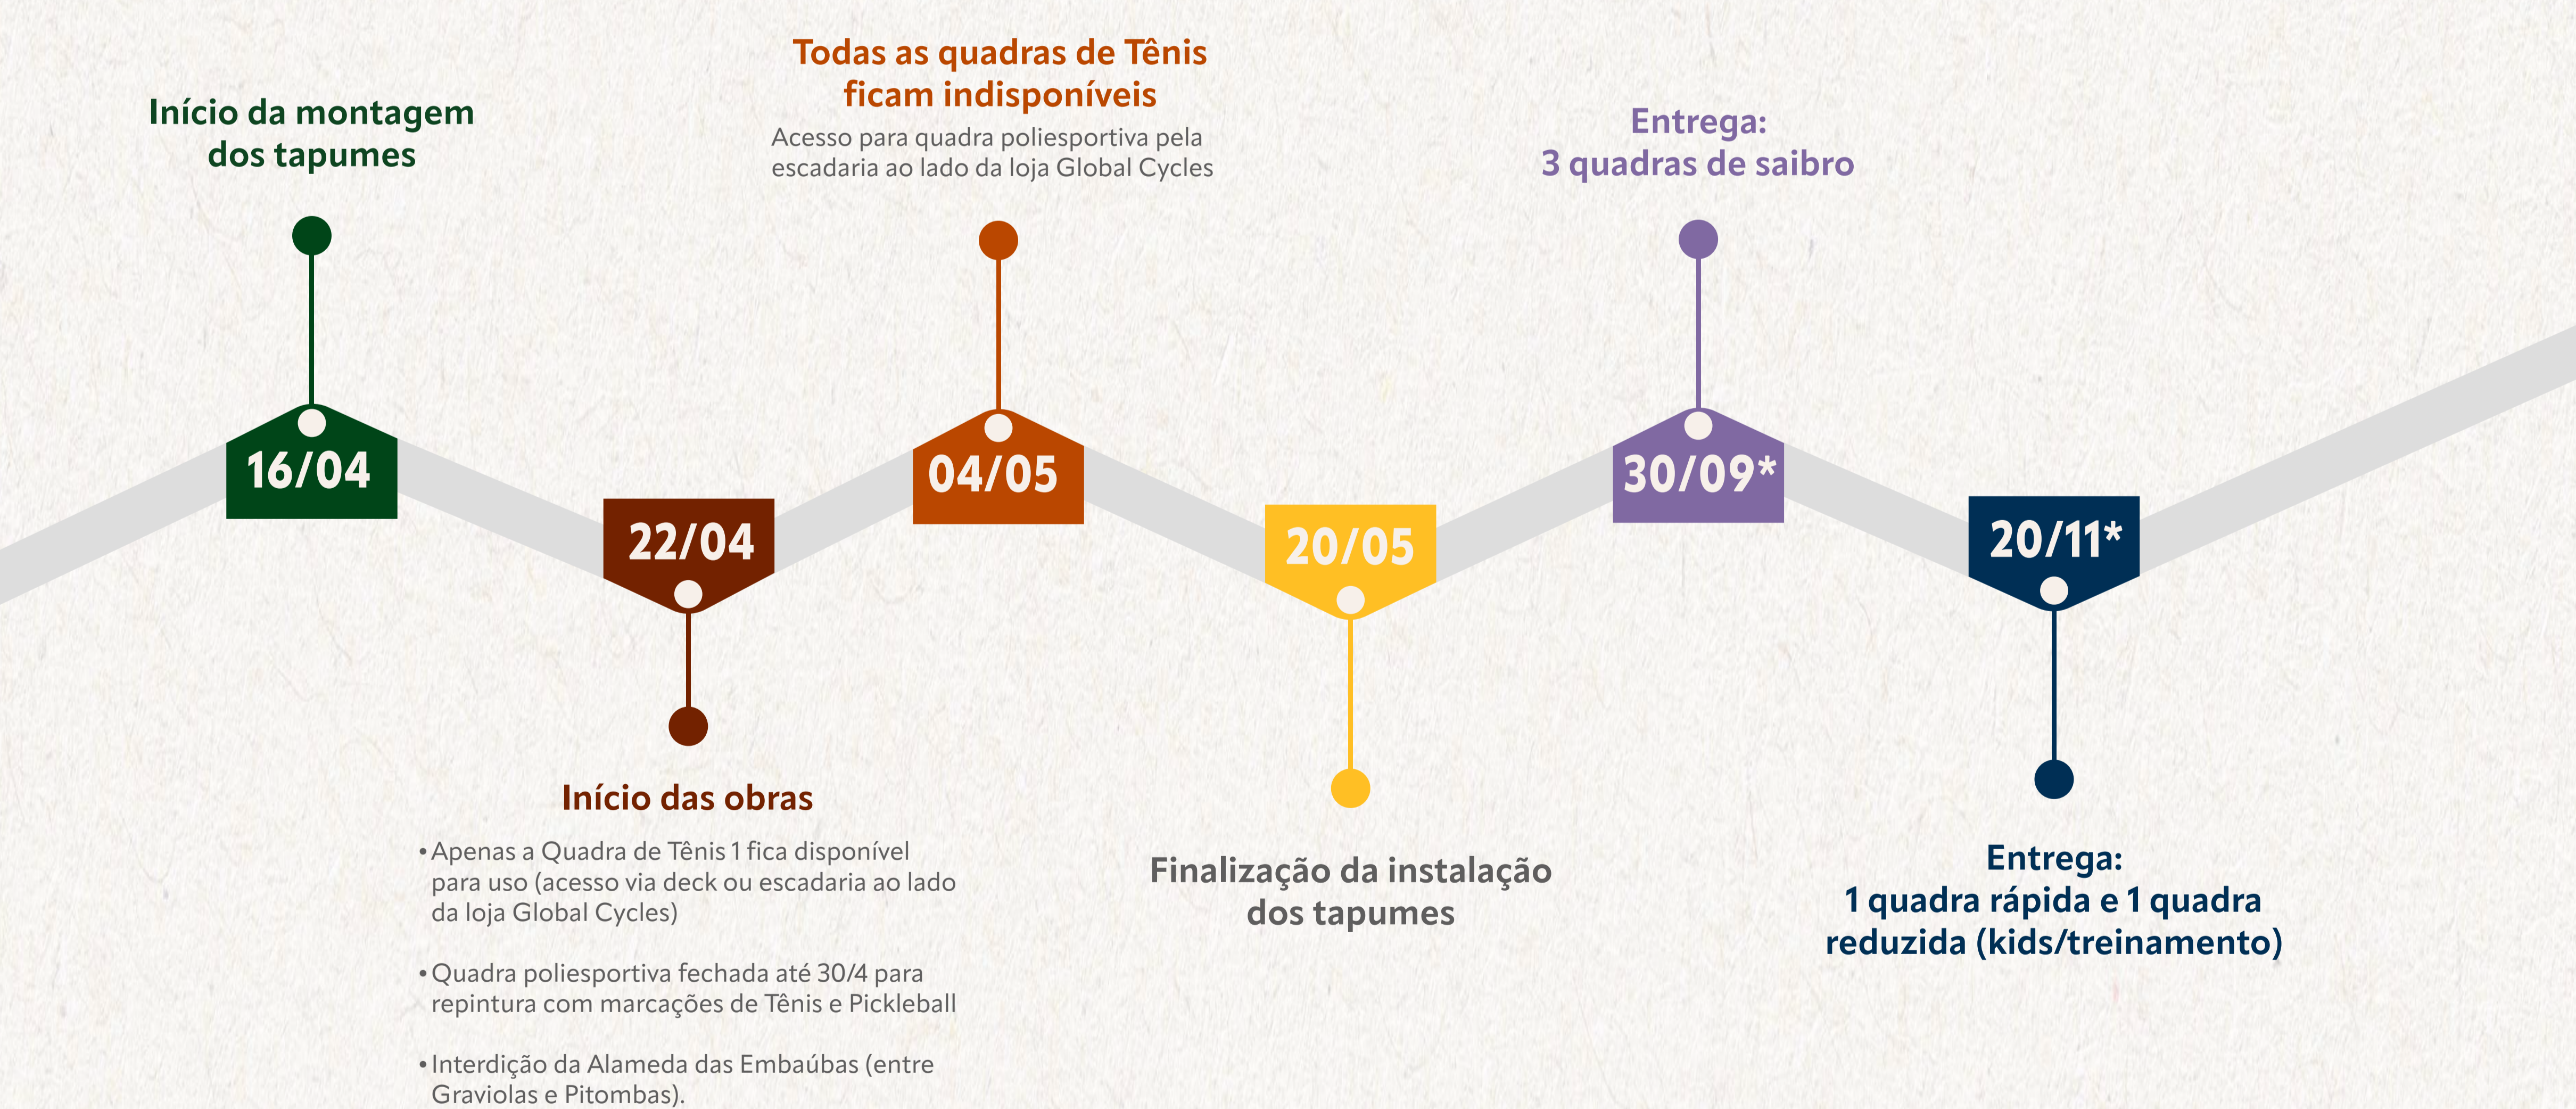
Início da montagem dos tapumes

16/04

22/04

Início das obras

• Apenas a Quadra de Tênis 1 fica disponível para uso (acesso via deck ou escadaria ao lado da loja Global Cycles)

• Quadra poliesportiva fechada até 30/4 para repintura com marcações de Tênis e Pickleball

• Interdição da Alameda das Embaúbas (entre Graviolas e Pitombas).

Todas as quadras de Tênis ficam indisponíveis

Acesso para quadra poliesportiva pela escadaria ao lado da loja Global Cycles

04/05

20/05

Finalização da instalação dos tapumes

Entrega: 3 quadras de saibro

30/09*

20/11*

Entrega: 1 quadra rápida e 1 quadra reduzida (kids/treinamento)